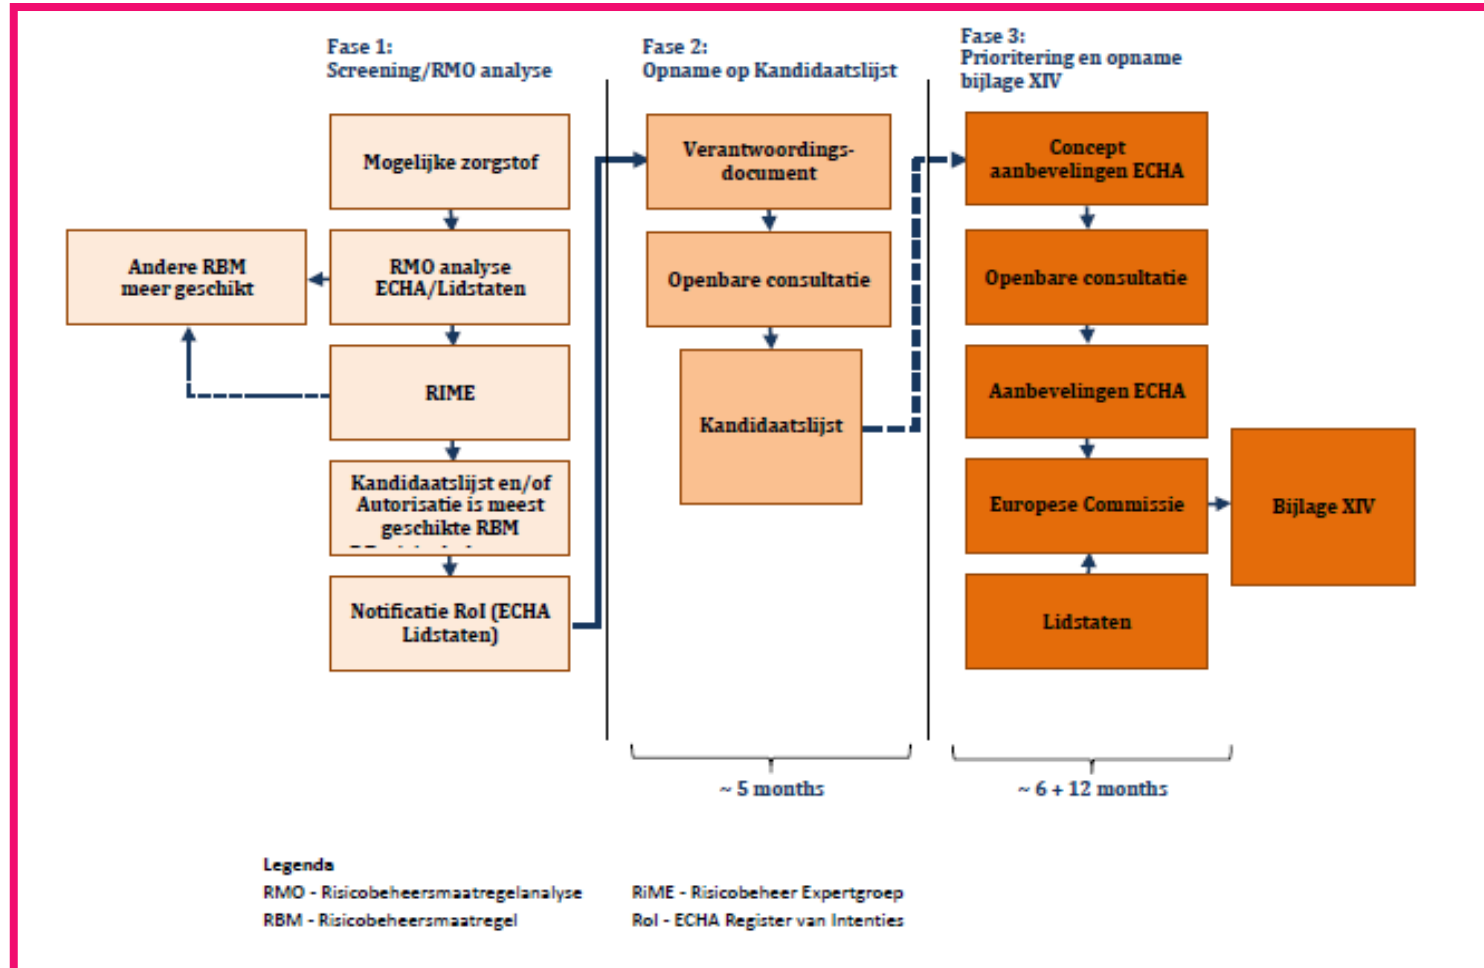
Fase 1:
Screening/RMO analyse

Fase 2:
Opname op Kandidaatslijst

Fase 3:
Prioritering en opname bijlage XIV

Mogelijke zorgstof

RMO analyse ECHA/Lidstaten

Andere RBM meer geschikt

RIME

Kandidaatslijst en/of Autorisatie is meest geschikte RBM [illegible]

Notificatie RoI (ECHA Lidstaten)

Verantwoordings-document

Openbare consultatie

Kandidaatslijst

Concept aanbevelingen ECHA

Openbare consultatie

Aanbevelingen ECHA

Europese Commissie

Bijlage XIV

Lidstaten

~ 5 months

~ 6 + 12 months

Legenda
RMO - Risicobeheersmaatregelanalyse
RBM - Risicobeheersmaatregel
RiME - Risicobeheer Expertgroep
RoI - ECHA Register van Intenties